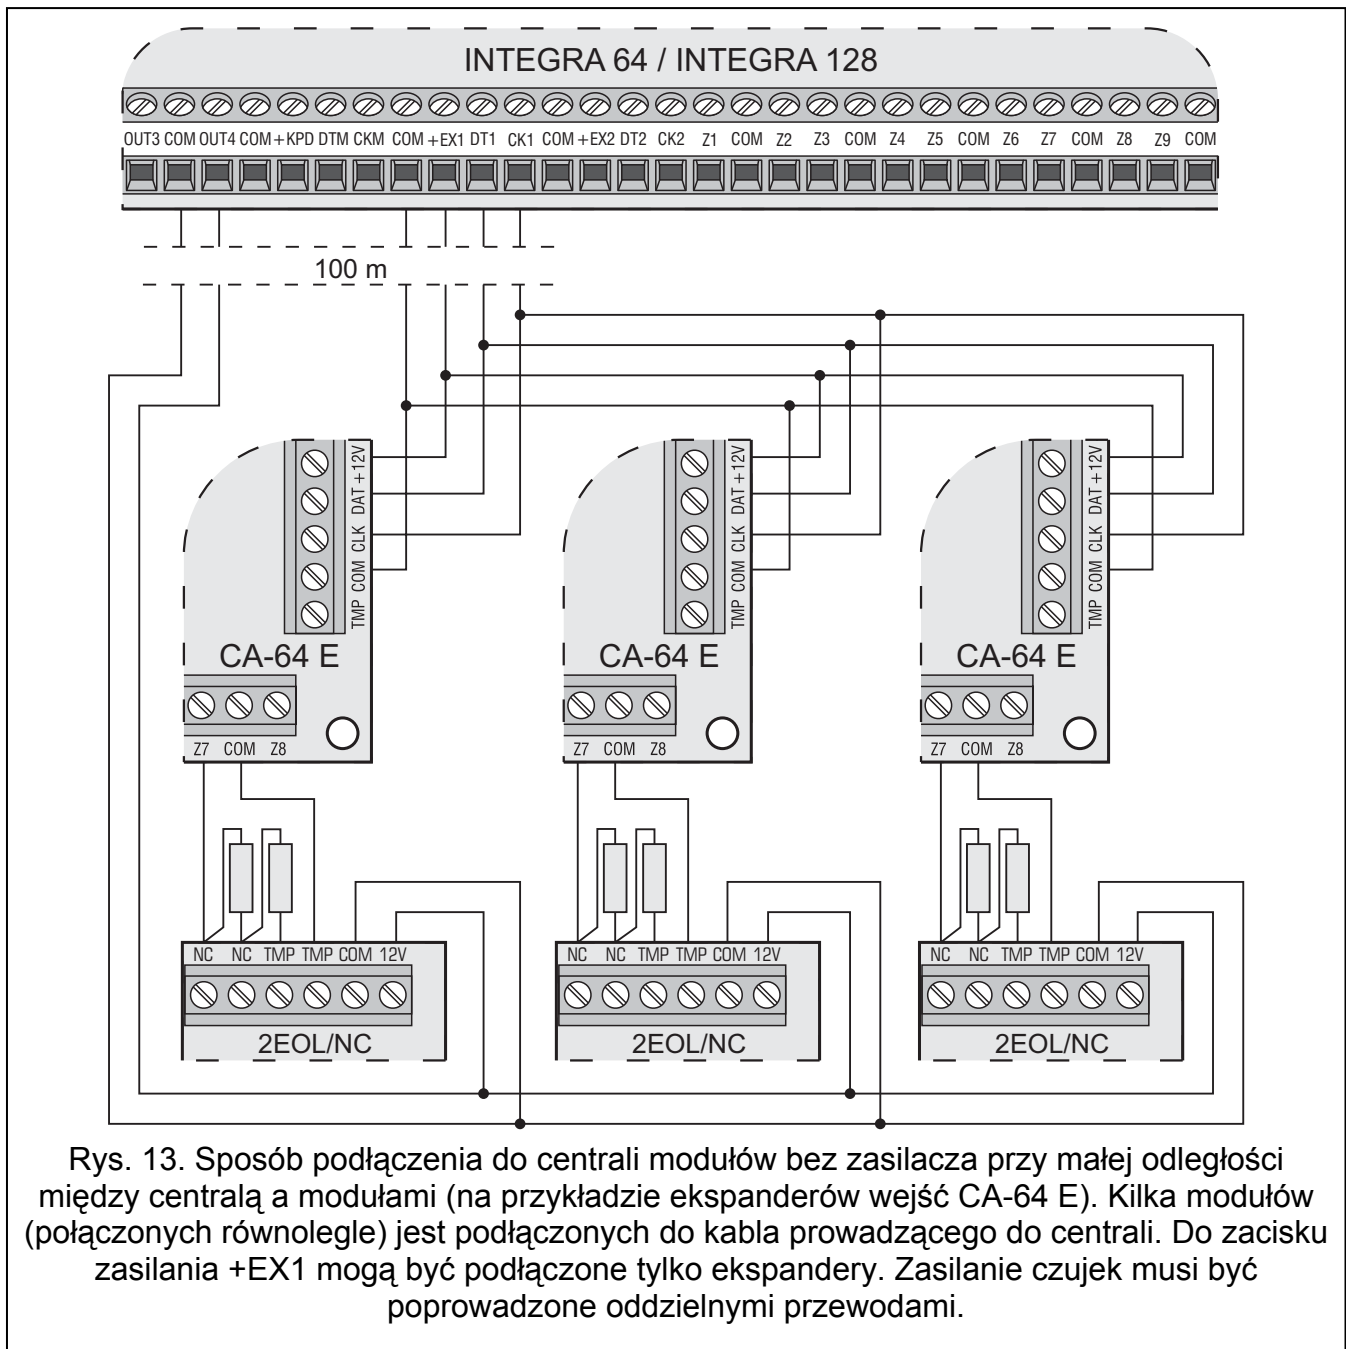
INTEGRA 64 / INTEGRA 128

OUT3 COM OUT4 COM +KPD DTM CKM COM +EX1 DT1 CK1 COM +EX2 DT2 CK2 Z1 COM Z2 Z3 COM Z4 Z5 COM Z6 Z7 COM Z8 Z9 COM

100 m

TMP COM CLK DAT +12V

CA-64 E

Z7 COM Z8

NC NC TMP TMP COM 12V

2EOL/NC

TMP COM CLK DAT +12V

CA-64 E

Z7 COM Z8

NC NC TMP TMP COM 12V

2EOL/NC

TMP COM CLK DAT +12V

CA-64 E

Z7 COM Z8

NC NC TMP TMP COM 12V

2EOL/NC

Rys. 13. Sposób podłączenia do centrali modułów bez zasilacza przy małej odległości między centralą a modułami (na przykładzie ekspanderów wejść CA-64 E). Kilka modułów (połączonych równolegle) jest podłączonych do kabla prowadzącego do centrali. Do zacisku zasilania +EX1 mogą być podłączone tylko ekspandery. Zasilanie czujek musi być poprowadzone oddzielnymi przewodami.